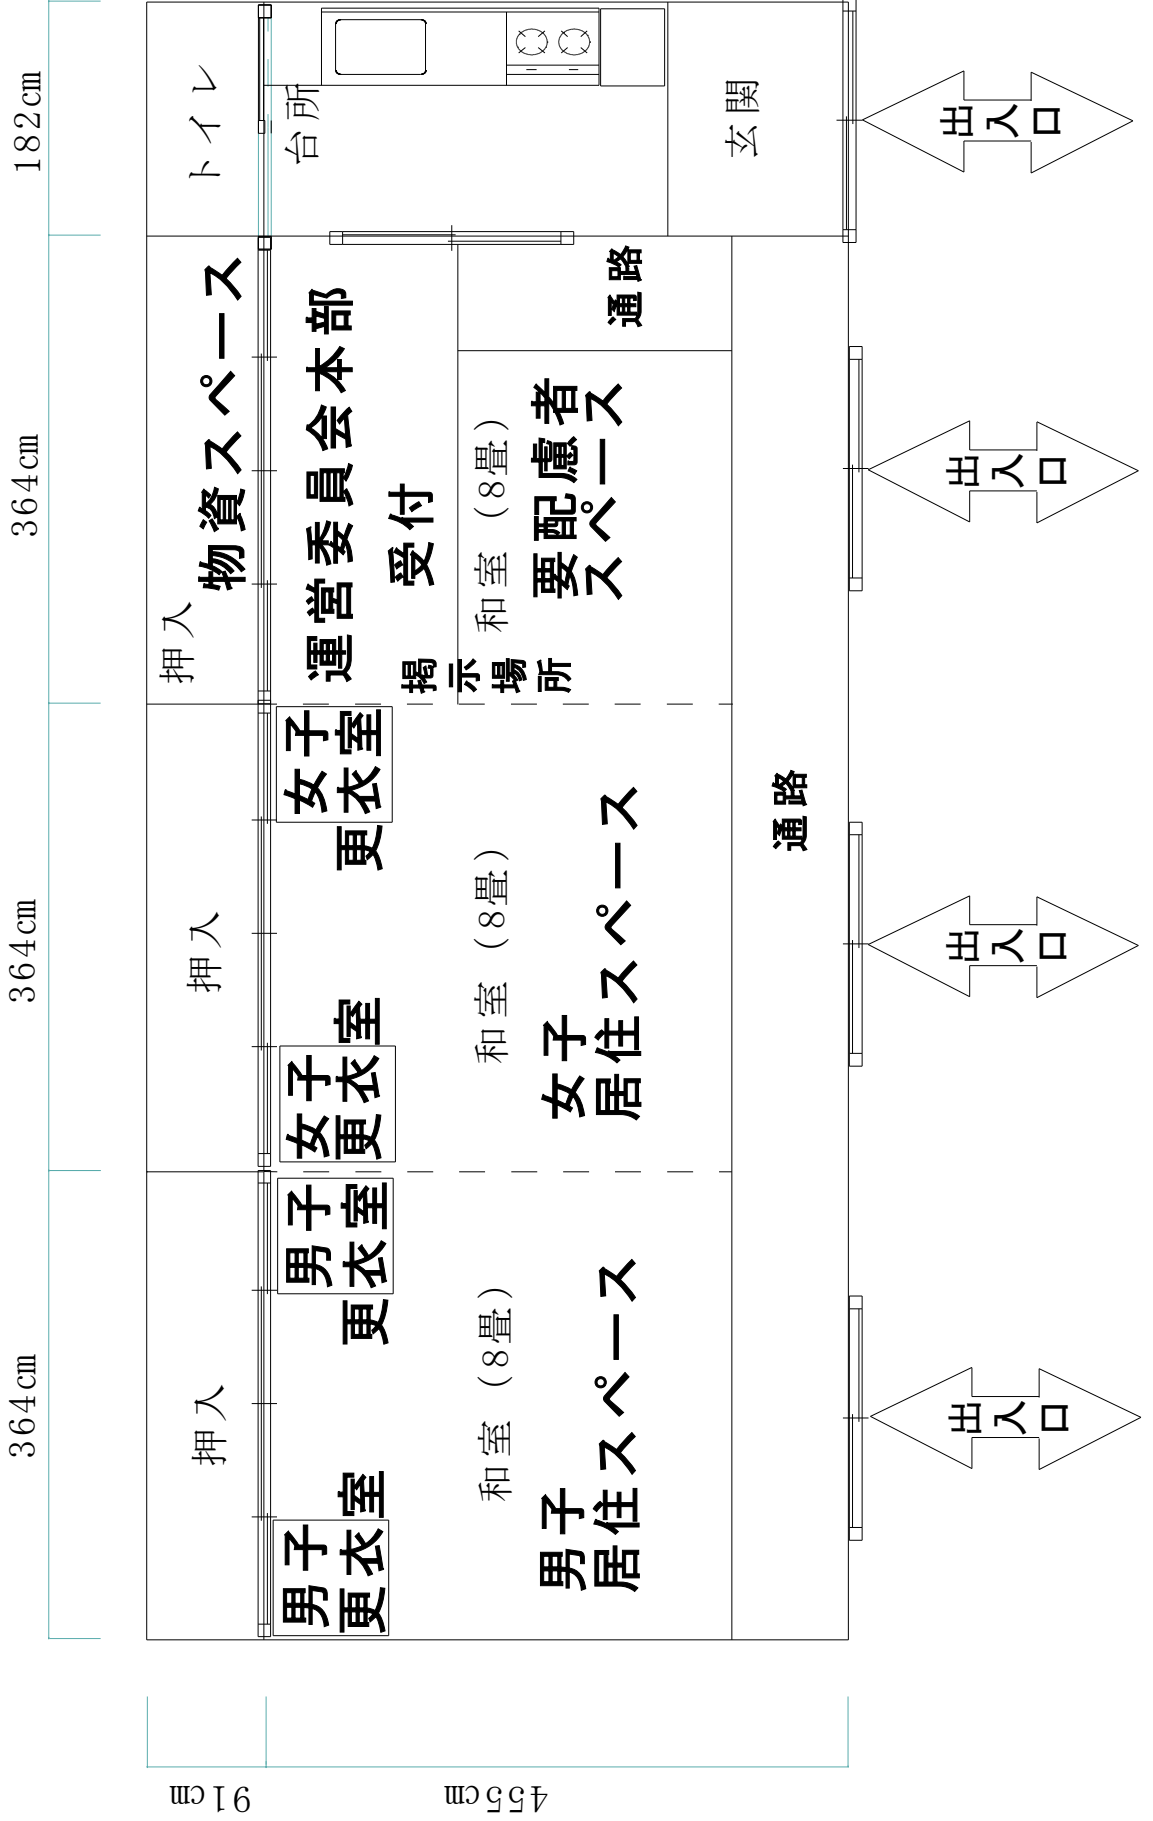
182cm
トイレ
台所
玄関
出入口

364cm
押入
物資スペース
運営委員会本部
受付
掲示場所
和室（8畳）
要配慮者スペース
通路
出入口

364cm
押入
女子更衣室
女子更衣室
和室（8畳）
女子居住スペース
通路
出入口

364cm
押入
男子更衣室
男子更衣室
和室（8畳）
男子居住スペース
出入口

91cm
455cm